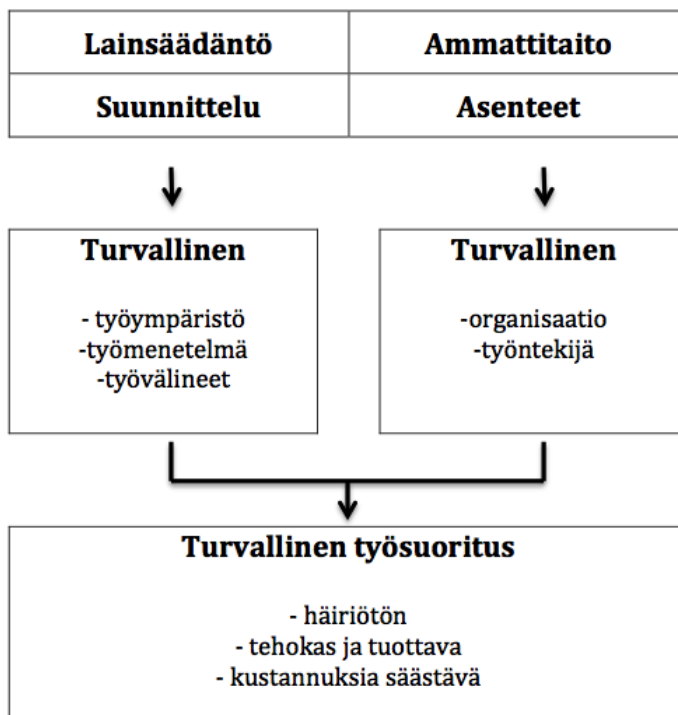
| Lainsäädäntö | Ammattitaito |
|---|---|
| Suunnittelu | Asenteet |

Turvallinen

- työympäristö
-työmenetelmä
-työvälineet

Turvallinen

-organisaatio
-työntekijä

Turvallinen työsuoritus

- häiriötön
- tehokas ja tuottava
- kustannuksia säästävä